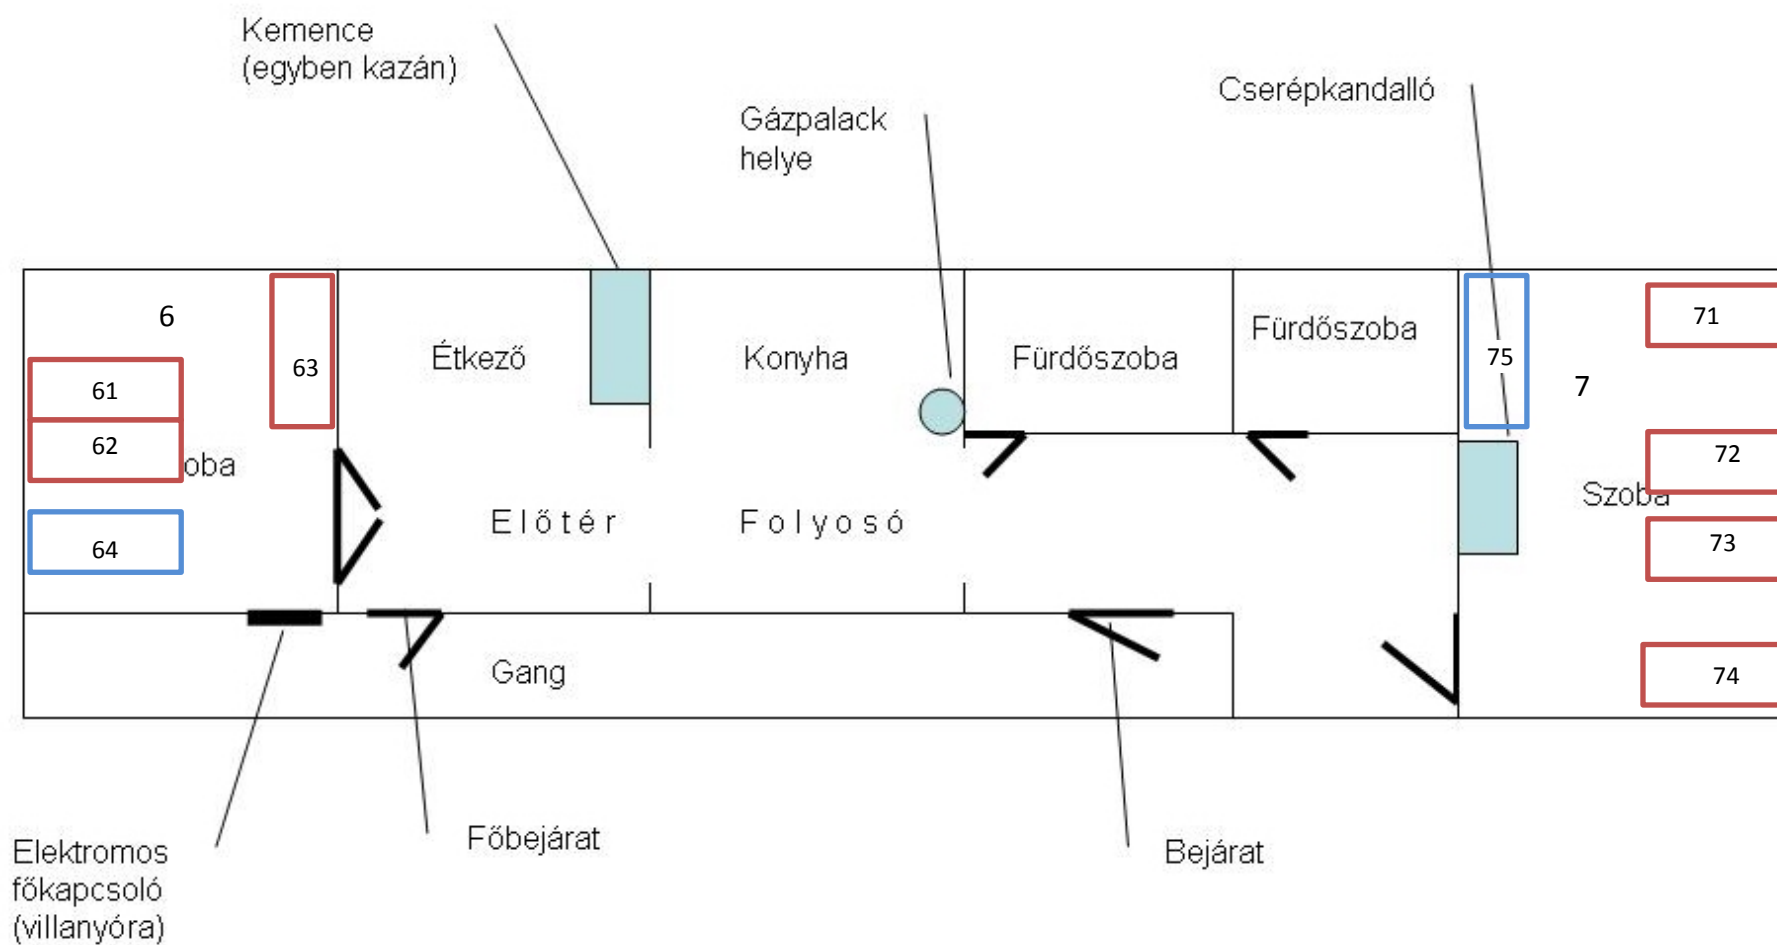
Kemence
(egyben kazán)

Gázpalack
helye

Cserépkandalló

6

63

61

62

oba

64

Étkező

Konyha

Fürdőszoba

Fürdőszoba

75

7

71

72

Szoba

73

74

Előtér

Folyosó

Gang

Elektromos
főkapcsoló
(villanyóra)

Főbejárat

Bejárat